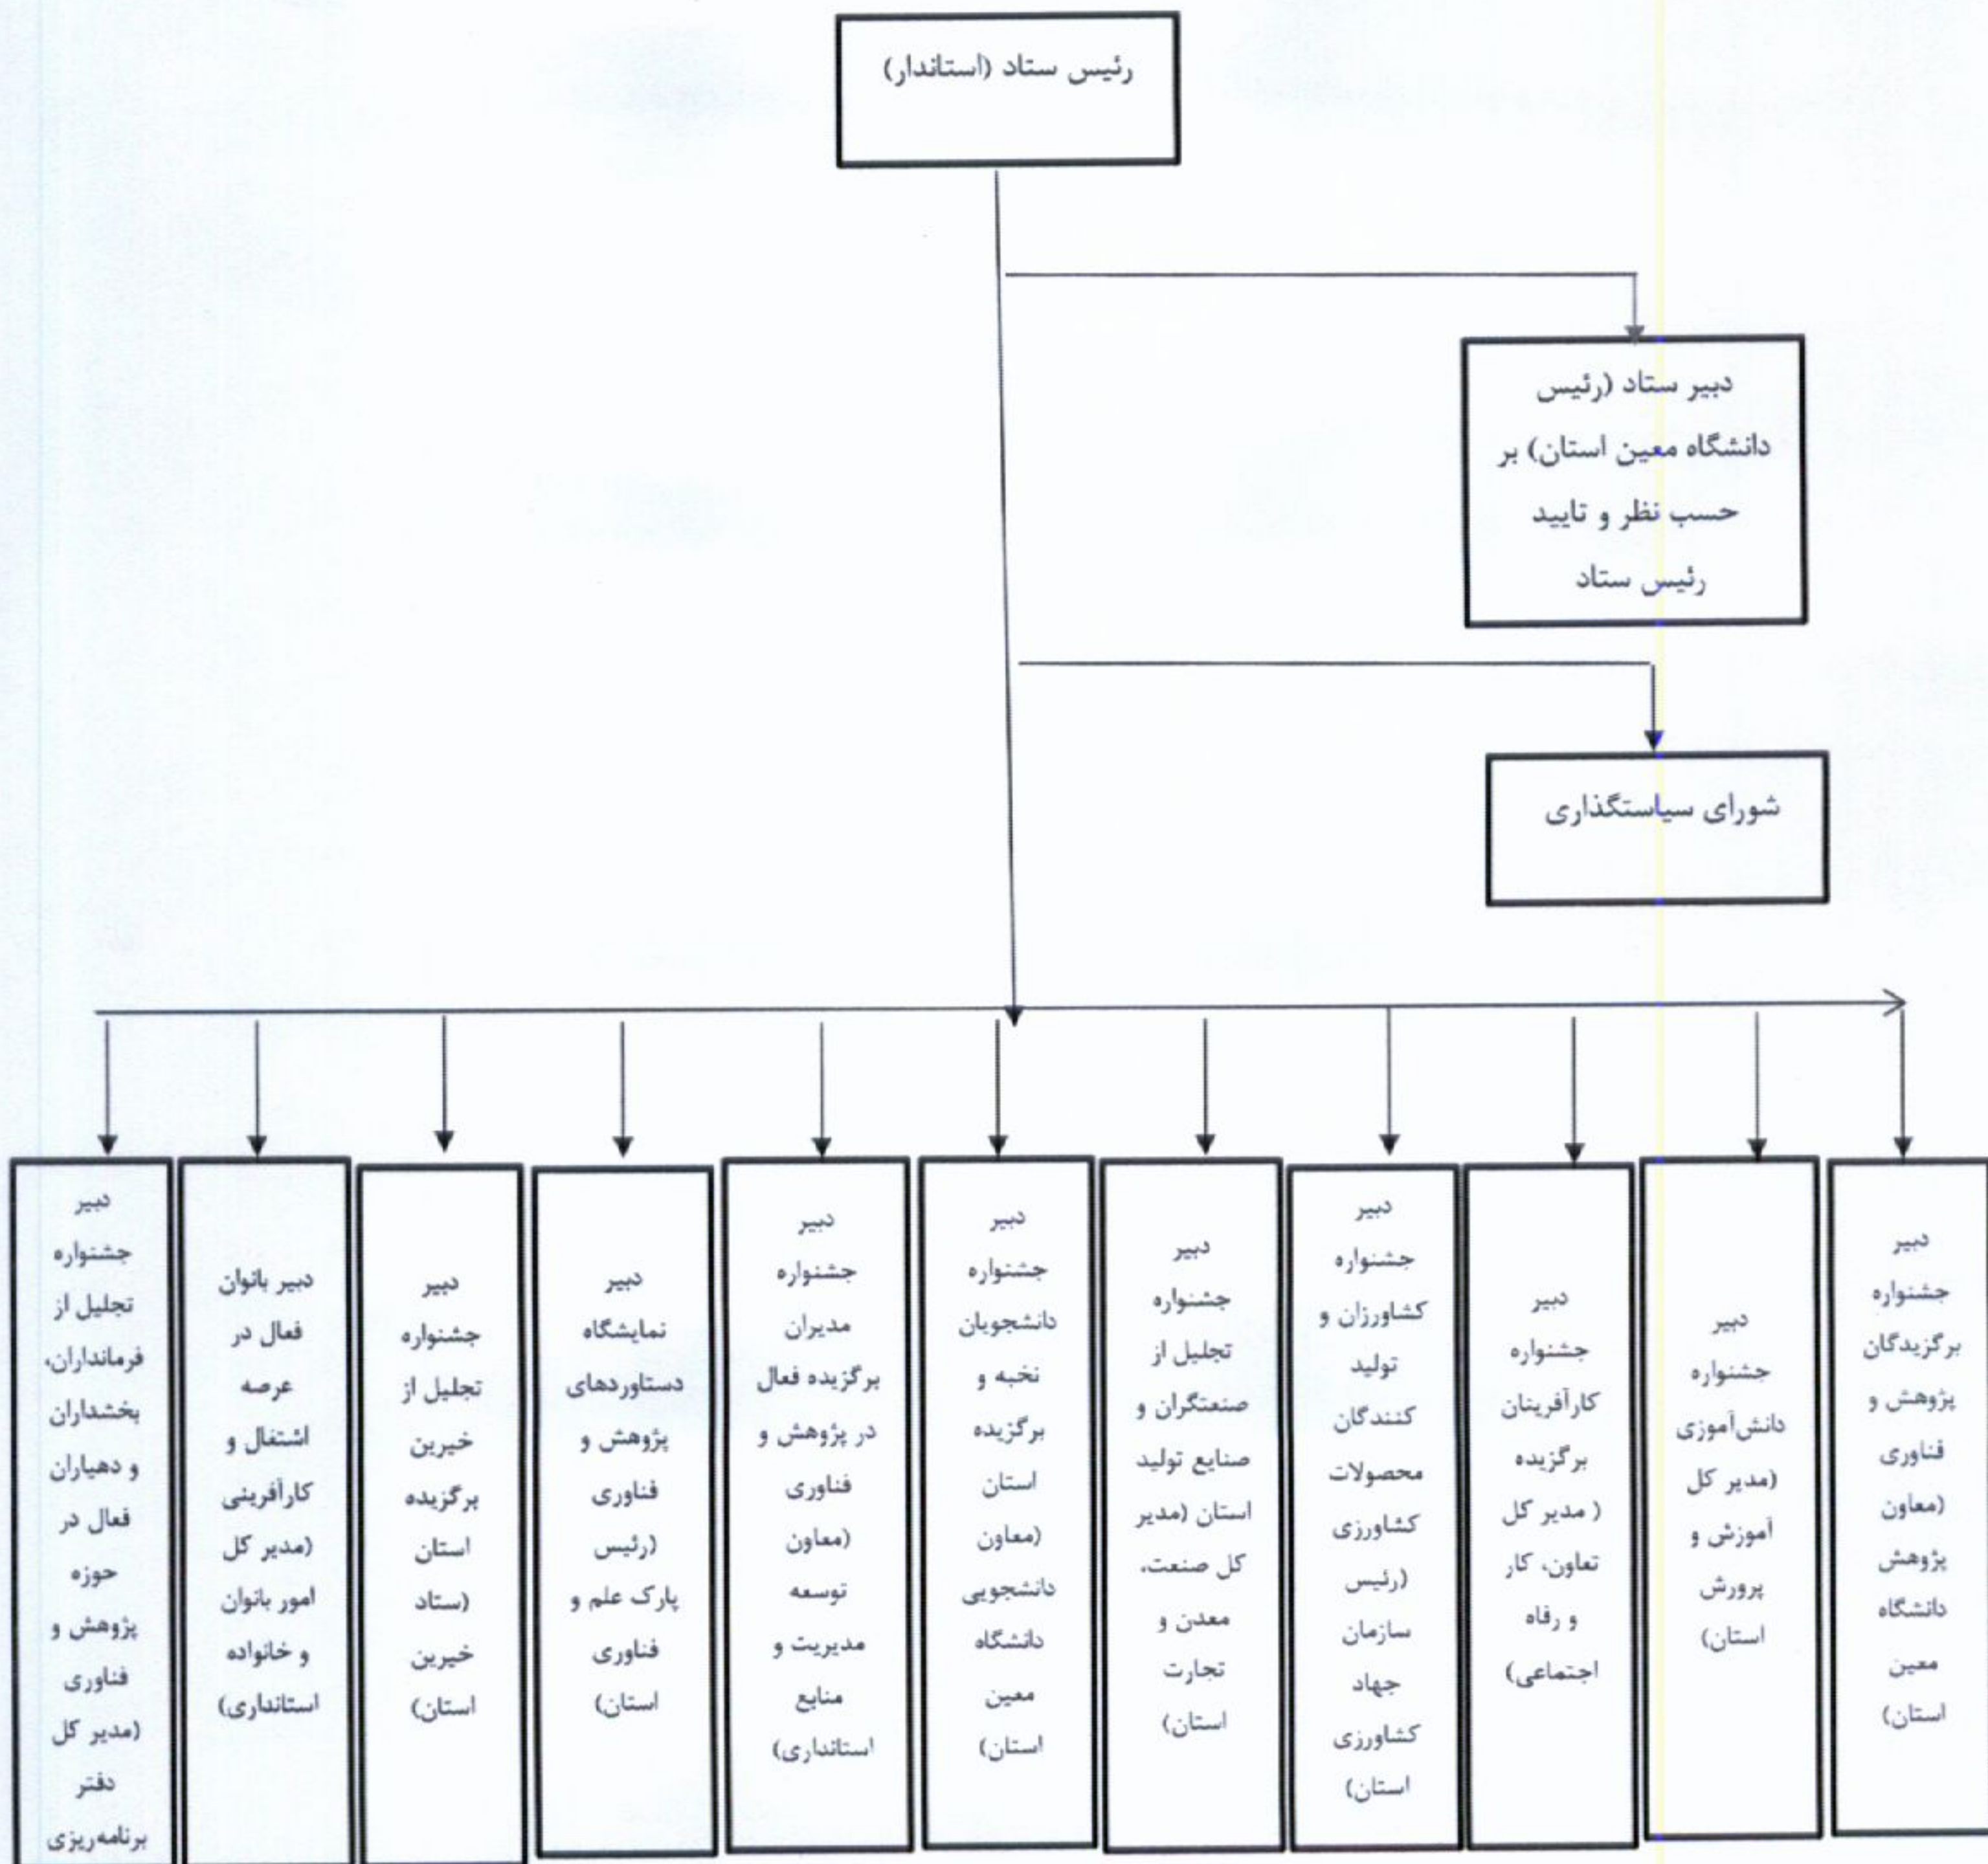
رئیس ستاد (استاندار)

دبیر ستاد (رئیس دانشگاه معین استان) بر حسب نظر و تایید رئیس ستاد

شورای سیاستگذاری

دبیر جشنواره برگزیدگان پژوهش و فناوری (معاون پژوهش دانشگاه معین استان)

دبیر جشنواره دانش‌آموزی (مدیر کل آموزش و پرورش استان)

دبیر جشنواره کارآفرینان برگزیده ( مدیر کل تعاون، کار و رفاه اجتماعی)

دبیر جشنواره کشاورزان و تولید کنندگان محصولات کشاورزی (رئیس سازمان جهاد کشاورزی استان)

دبیر جشنواره تجلیل از صنعتگران و صنایع تولید استان (مدیر کل صنعت، معدن و تجارت استان)

دبیر جشنواره دانشجویان نخبه و برگزیده استان (معاون دانشجویی دانشگاه معین استان)

دبیر جشنواره مدیران برگزیده فعال در پژوهش و فناوری (معاون توسعه مدیریت و منابع استانداری)

دبیر نمایشگاه دستاوردهای پژوهش و فناوری (رئیس پارک علم و فناوری استان)

دبیر جشنواره تجلیل از خیرین برگزیده استان (ستاد خیرین استان)

دبیر بانوان فعال در عرصه اشتغال و کارآفرینی (مدیر کل امور بانوان و خانواده استانداری)

دبیر جشنواره تجلیل از فرمانداران، بخشداران و دهیاران فعال در حوزه پژوهش و فناوری (مدیر کل دفتر برنامه‌ریزی